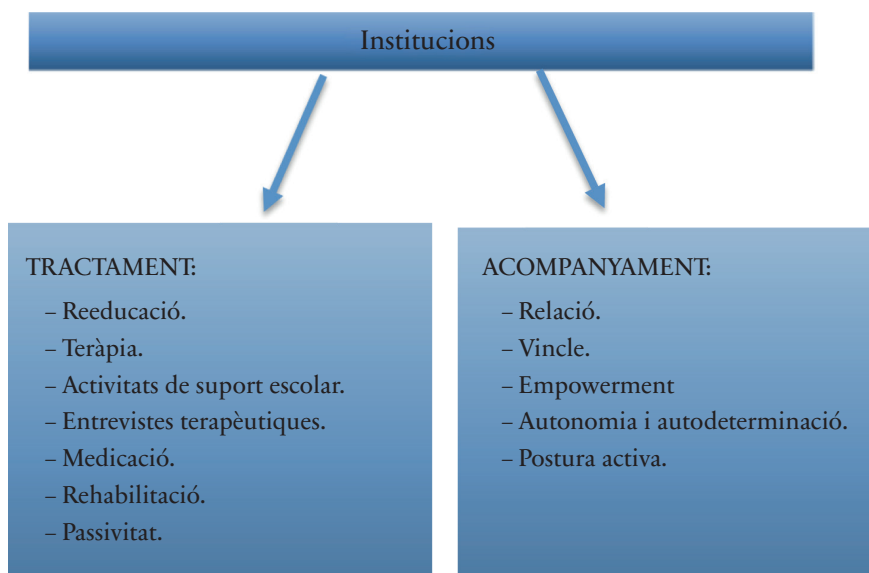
Institucions

TRACTAMENT:

– Reeducació.

– Teràpia.

– Activitats de suport escolar.

– Entrevistes terapèutiques.

– Medicació.

– Rehabilitació.

– Passivitat.

ACOMPANYAMENT:

– Relació.

– Vincle.

– Empowerment

– Autonomia i autodeterminació.

– Postura activa.